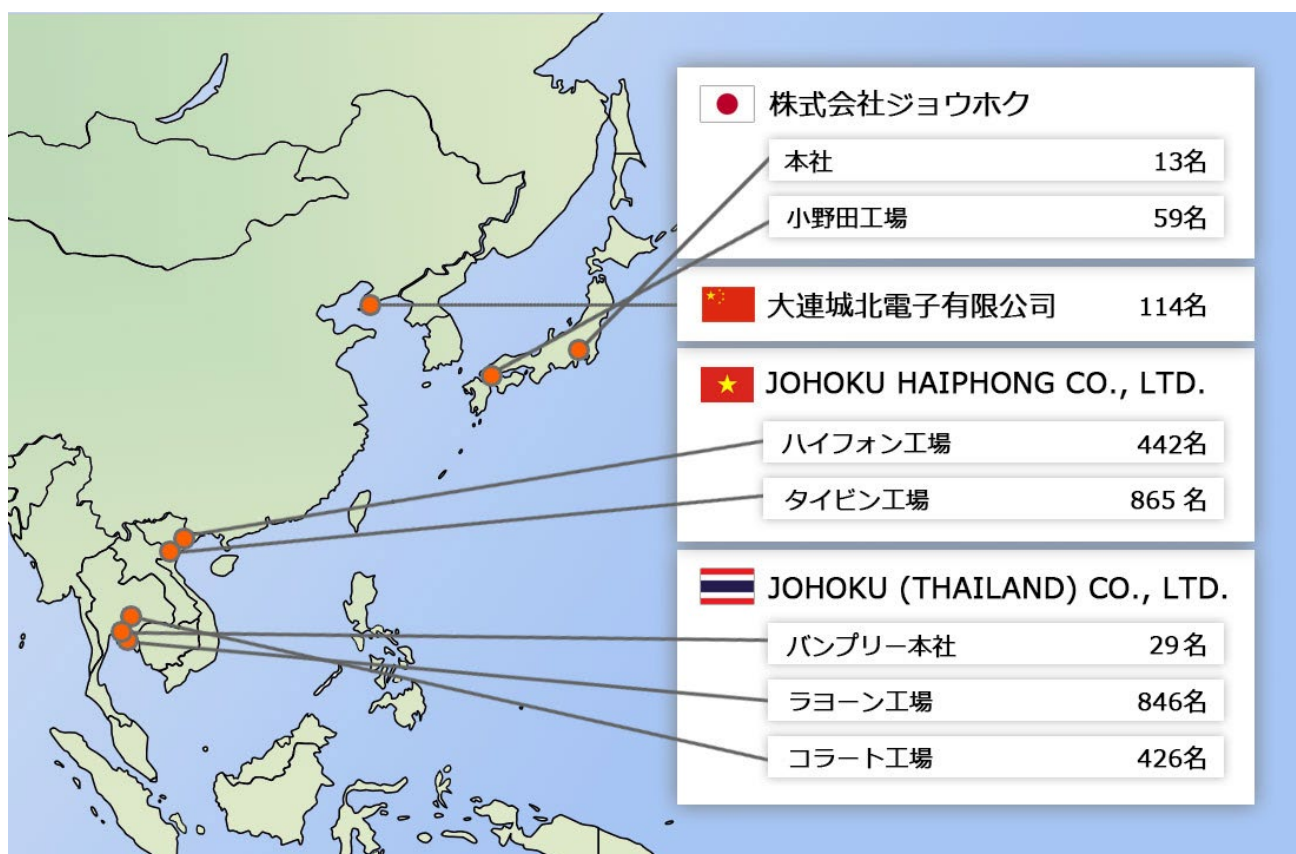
株式会社ジョウホク

| 本社 | 13名 |
|---|---|
| 小野田工場 | 59名 |

大連城北電子有限公司 114名

JOHOKU HAIPHONG CO., LTD.

| ハイフォン工場 | 442名 |
|---|---|
| タイビン工場 | 865 名 |

JOHOKU (THAILAND) CO., LTD.

| バンプリー本社 | 29名 |
|---|---|
| ラヨーン工場 | 846名 |
| コラート工場 | 426名 |